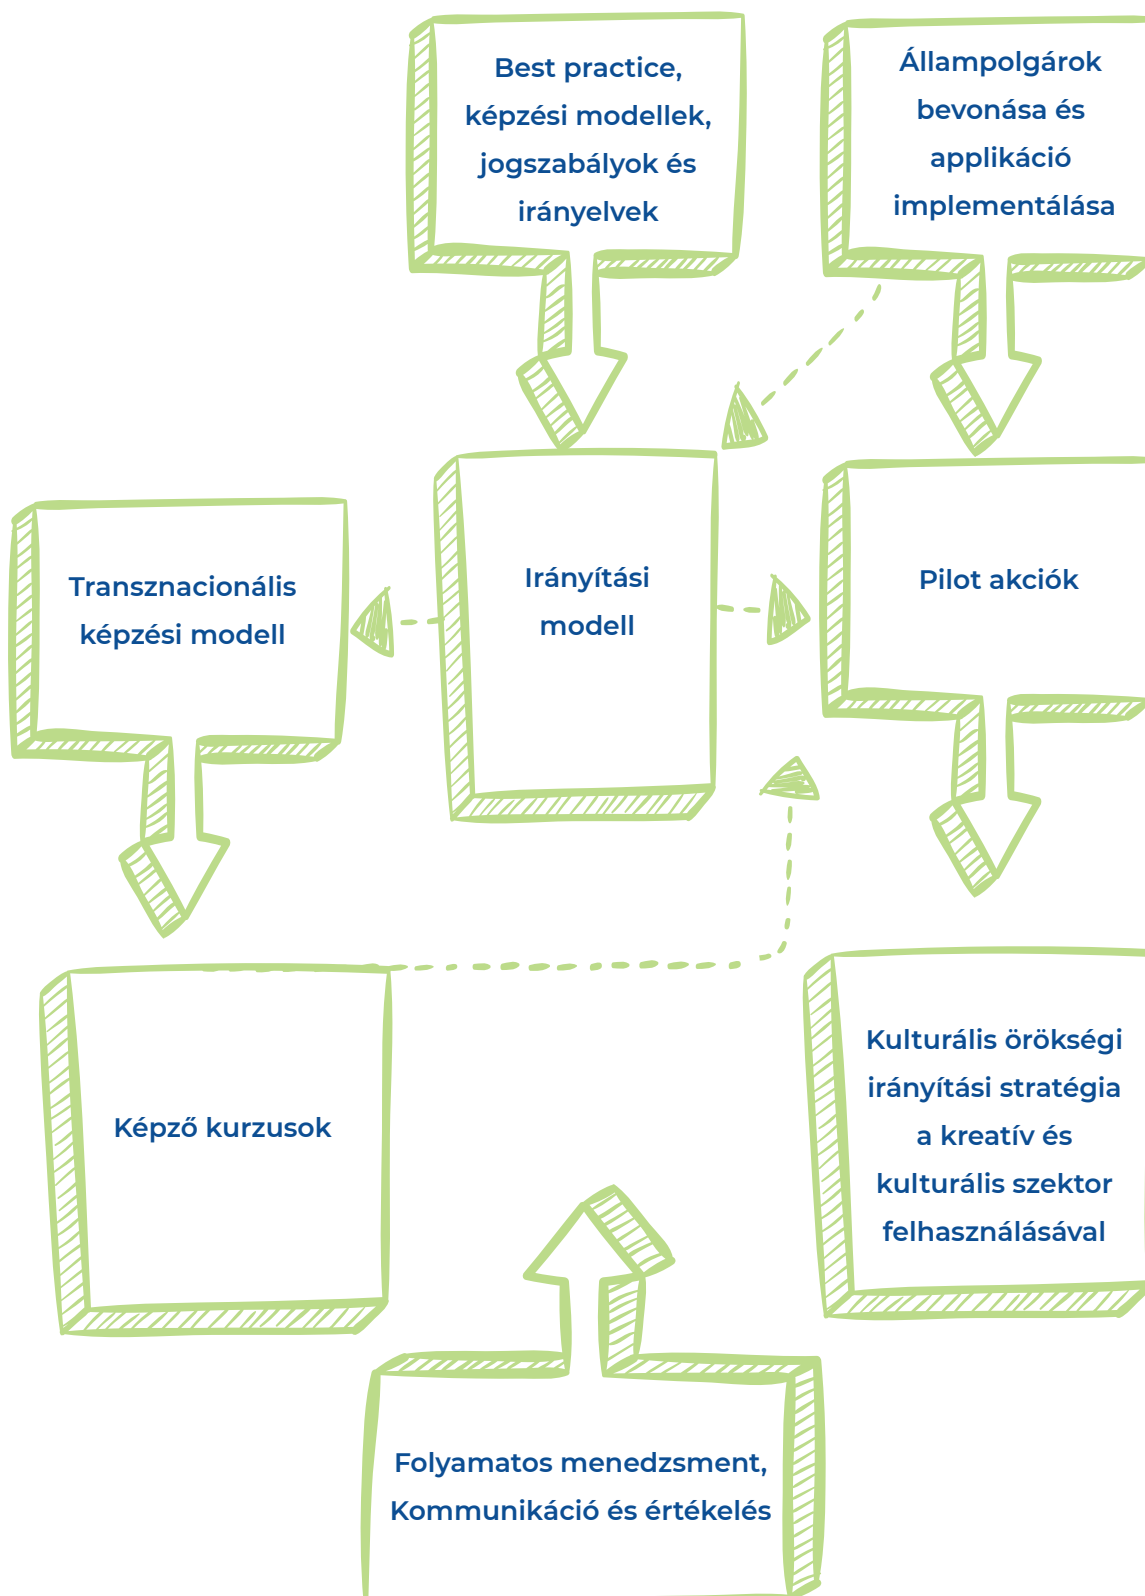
Best practice, képzési modellek, jogszabályok és irányelvek

Állampolgárok bevonása és applikáció implementálása

Transznacionális képzési modell

Irányítási modell

Pilot akciók

Képző kurzusok

Kulturális örökségi irányítási stratégia a kreatív és kulturális szektor felhasználásával

Folyamatos menedzsment, Kommunikáció és értékelés